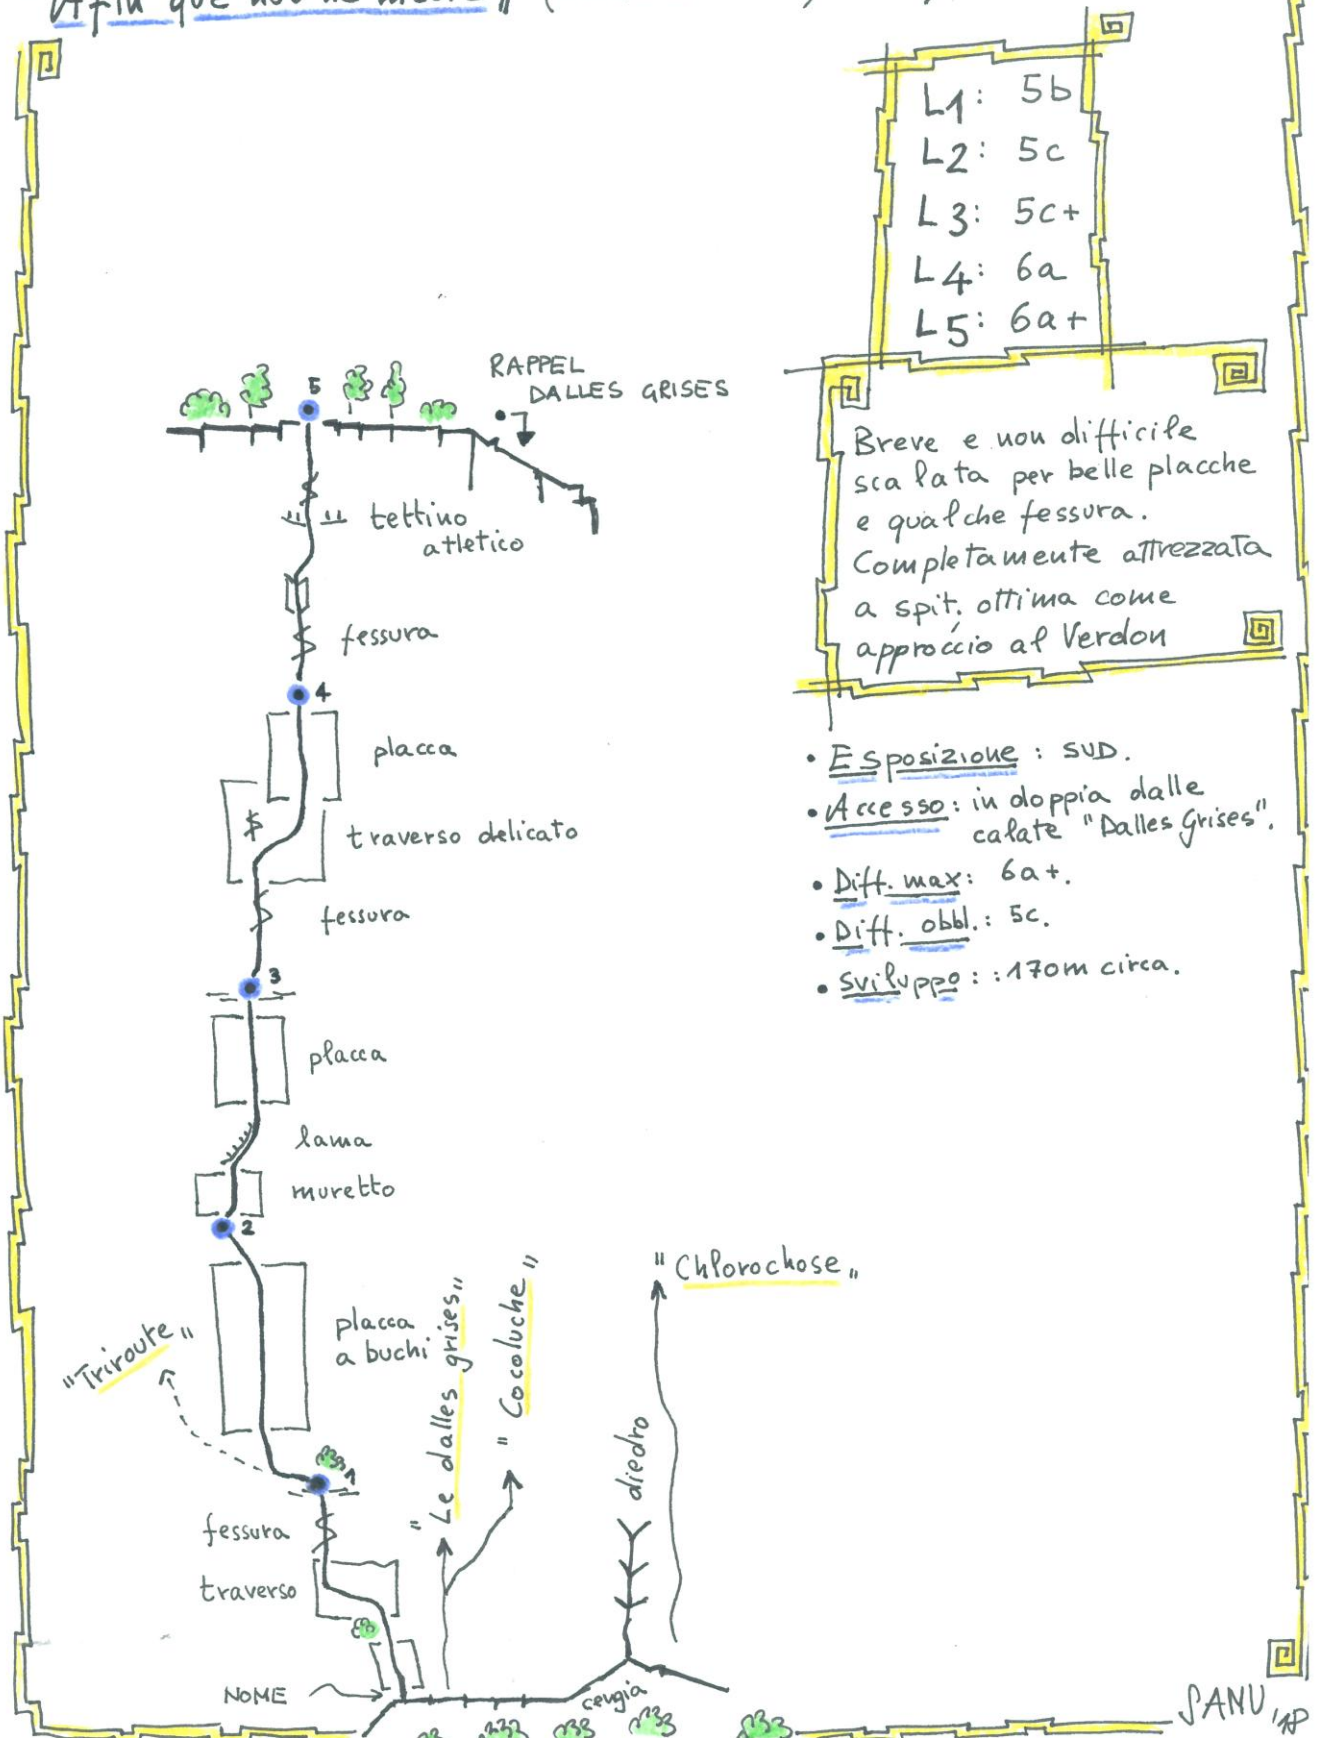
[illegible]

L1: 5b
L2: 5c
L3: 5c+
L4: 6a
L5: 6a+

Breve e non difficile scalata per belle placche e qualche fessura. Completamente attrezzata a spit, ottima come approccio al Verdon

• Esposizione: SUD.
• Accesso: in doppia dalle calate "Dalles Grises".
• Diff. max: 6a+.
• Diff. obbl.: 5c.
• Sviluppo: :170m circa.

RAPPEL DALLES GRISES

5
tettino atletico
fessura
4
placca
traverso delicato
fessura
3
placca
lama
muretto
2
placca a buchi
"Triroute"
1
fessura
traverso
NOME
cengia
"Le dalles grises"
"Cocoluche"
diedro
"Chlorochose"

SANU